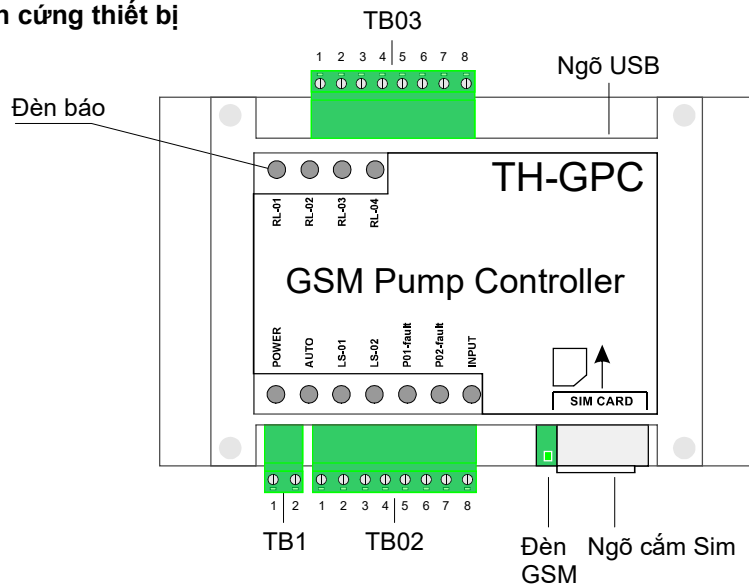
n cứng thiết bị

TB03

1 2 3 4 5 6 7 8

Ngõ USB

Đèn báo

TH-GPC

RL-01 RL-02 RL-03 RL-04

GSM Pump Controller

POWER AUTO LS-01 LS-02 P01-fault P02-fault INPUT

SIM CARD

1 2

1 2 3 4 5 6 7 8

TB1 TB02

Đèn GSM

Ngõ cắm Sim